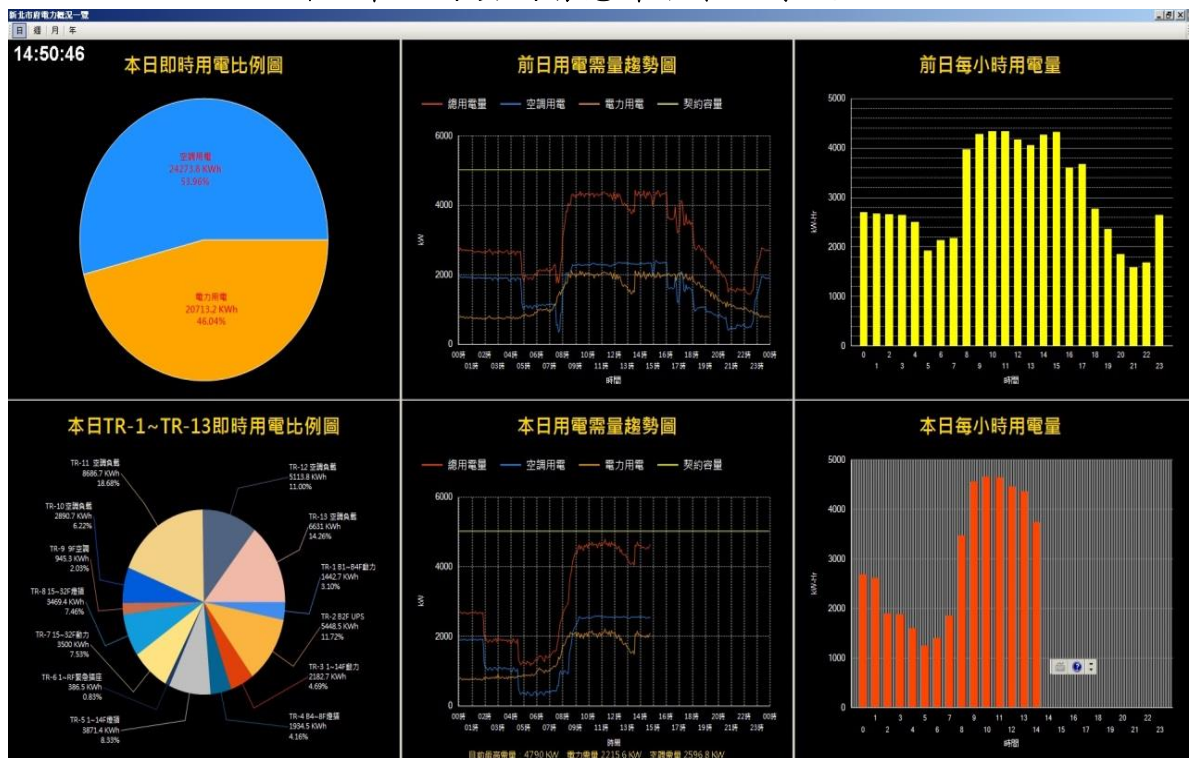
新北市府電力概況一覽

日 週 月 年

14:50:46

本日即時用電比例圖

空調用電
24273.8 KWh
53.96%

電力用電
20713.2 KWh
46.04%

前日用電需量趨勢圖

總用電量 空調用電 電力用電 契約容量

6000
4000
2000
0

kW

00時 01時 02時 03時 04時 05時 06時 07時 08時 09時 10時 11時 12時 13時 14時 15時 16時 17時 18時 19時 20時 21時 22時 23時 00時

時間

前日每小時用電量

5000
4000
3000
2000
1000
0

kW-Hr

0 1 2 3 4 5 6 7 8 9 10 11 12 13 14 15 16 17 18 19 20 21 22 23

時間

本日TR-1~TR-13即時用電比例圖

TR-11 空調負載
8686.7 KWh
18.68%

TR-12 空調負載
5113.8 KWh
11.00%

TR-10 空調負載
2890.7 KWh
6.22%

TR-13 空調負載
6631 KWh
14.26%

TR-9 9F空調
945.3 KWh
2.03%

TR-1 B1~B4F動力
1442.7 KWh
3.10%

TR-8 15~32F燈頭
3469.4 KWh
7.46%

TR-2 B2F UPS
5448.5 KWh
11.72%

TR-7 15~32F動力
3500 KWh
7.53%

TR-3 1~14F動力
2182.7 KWh
4.69%

TR-6 1~RF緊急備援
386.5 KWh
0.83%

TR-5 1~14F燈頭
3871.4 KWh
8.33%

TR-4 B4~8F燈頭
1934.5 KWh
4.16%

本日用電需量趨勢圖

總用電量 空調用電 電力用電 契約容量

6000
4000
2000
0

kW

00時 01時 02時 03時 04時 05時 06時 07時 08時 09時 10時 11時 12時 13時 14時 15時 16時 17時 18時 19時 20時 21時 22時 23時 00時

時間

目前最高需量 4790 KW 電力需量 2215.6 KW 空調需量 2596.8 KW

本日每小時用電量

5000
4000
3000
2000
1000
0

kW-Hr

0 1 2 3 4 5 6 7 8 9 10 11 12 13 14 15 16 17 18 19 20 21 22 23

時間